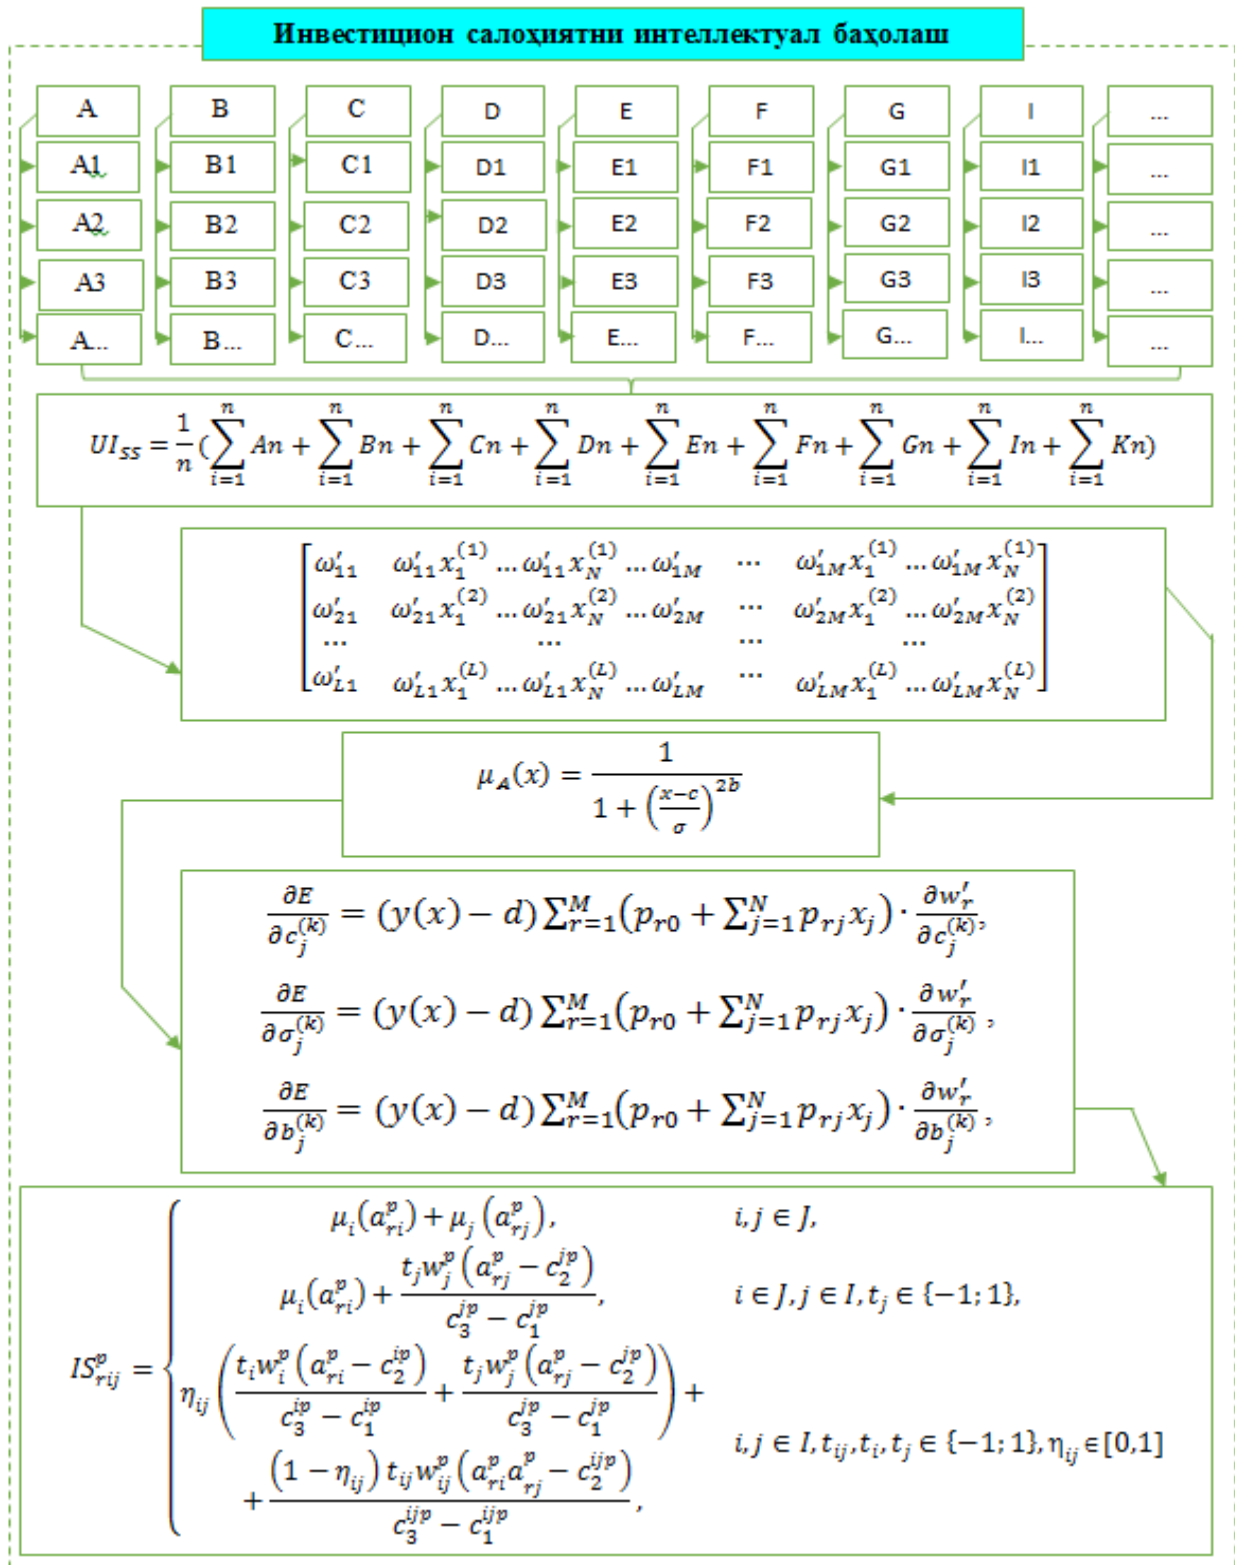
Инвестицион салоҳиятни интеллектуал баҳолаш

| A | B | C | D | E | F | G | I | ... |
|---|---|---|---|---|---|---|---|---|
| A1 | B1 | C1 | D1 | E1 | F1 | G1 | I1 | ... |
| A2 | B2 | C2 | D2 | E2 | F2 | G2 | I2 | ... |
| A3 | B3 | C3 | D3 | E3 | F3 | G3 | I3 | ... |
| A... | B... | C... | D... | E... | F... | G... | I... | ... |

$UI_{SS} = \frac{1}{n}(\sum_{i=1}^{n} An + \sum_{i=1}^{n} Bn + \sum_{i=1}^{n} Cn + \sum_{i=1}^{n} Dn + \sum_{i=1}^{n} En + \sum_{i=1}^{n} Fn + \sum_{i=1}^{n} Gn + \sum_{i=1}^{n} In + \sum_{i=1}^{n} Kn)$

$\begin{bmatrix} \omega'_{11} & \omega'_{11}x_1^{(1)} \dots \omega'_{11}x_N^{(1)} \dots \omega'_{1M} & \cdots & \omega'_{1M}x_1^{(1)} \dots \omega'_{1M}x_N^{(1)} \\ \omega'_{21} & \omega'_{21}x_1^{(2)} \dots \omega'_{21}x_N^{(2)} \dots \omega'_{2M} & \cdots & \omega'_{2M}x_1^{(2)} \dots \omega'_{2M}x_N^{(2)} \\ \cdots & \cdots & \cdots & \cdots \\ \omega'_{L1} & \omega'_{L1}x_1^{(L)} \dots \omega'_{L1}x_N^{(L)} \dots \omega'_{LM} & \cdots & \omega'_{LM}x_1^{(L)} \dots \omega'_{LM}x_N^{(L)} \end{bmatrix}$

$\mu_A(x) = \frac{1}{1+\left(\frac{x-c}{\sigma}\right)^{2b}}$

$\frac{\partial E}{\partial c_j^{(k)}} = (y(x)-d)\sum_{r=1}^{M}(p_{r0}+\sum_{j=1}^{N}p_{rj}x_j)\cdot\frac{\partial w'_r}{\partial c_j^{(k)}},$

$\frac{\partial E}{\partial \sigma_j^{(k)}} = (y(x)-d)\sum_{r=1}^{M}(p_{r0}+\sum_{j=1}^{N}p_{rj}x_j)\cdot\frac{\partial w'_r}{\partial \sigma_j^{(k)}},$

$\frac{\partial E}{\partial b_j^{(k)}} = (y(x)-d)\sum_{r=1}^{M}(p_{r0}+\sum_{j=1}^{N}p_{rj}x_j)\cdot\frac{\partial w'_r}{\partial b_j^{(k)}},$

$IS_{rij}^{p} = \begin{cases} \mu_i(a_{ri}^{p}) + \mu_j(a_{rj}^{p}), & i,j \in J, \\ \mu_i(a_{ri}^{p}) + \frac{t_j w_j^{p}(a_{rj}^{p} - c_2^{jp})}{c_3^{jp} - c_1^{jp}}, & i \in J, j \in I, t_j \in \{-1;1\}, \\ \eta_{ij}\left(\frac{t_i w_i^{p}(a_{ri}^{p} - c_2^{ip})}{c_3^{ip} - c_1^{ip}} + \frac{t_j w_j^{p}(a_{rj}^{p} - c_2^{jp})}{c_3^{jp} - c_1^{jp}}\right) + \\ + \frac{(1-\eta_{ij}) t_{ij} w_{ij}^{p}(a_{ri}^{p}a_{rj}^{p} - c_2^{ijp})}{c_3^{ijp} - c_1^{ijp}}, & i,j \in I, t_{ij}, t_i, t_j \in \{-1;1\}, \eta_{ij} \in [0,1] \end{cases}$